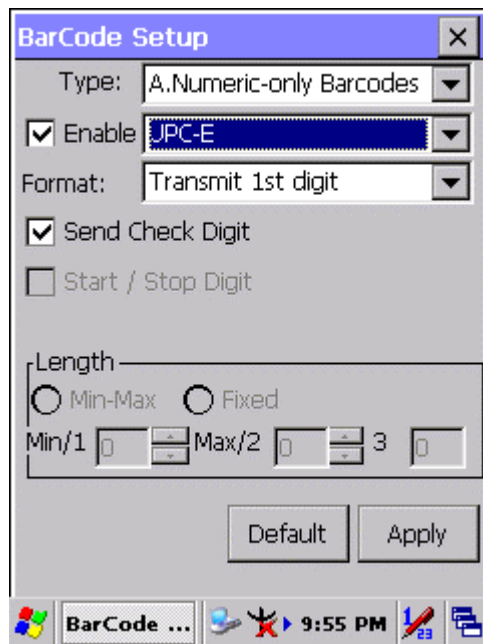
BarCode Setup ×

Type: A.Numeric-only Barcodes

Enable UPC-E

Format: Transmit 1st digit

Send Check Digit

Start / Stop Digit

Length

Min-Max Fixed

Min/1 0 Max/2 0 3 0

Default Apply

BarCode ... 9:55 PM